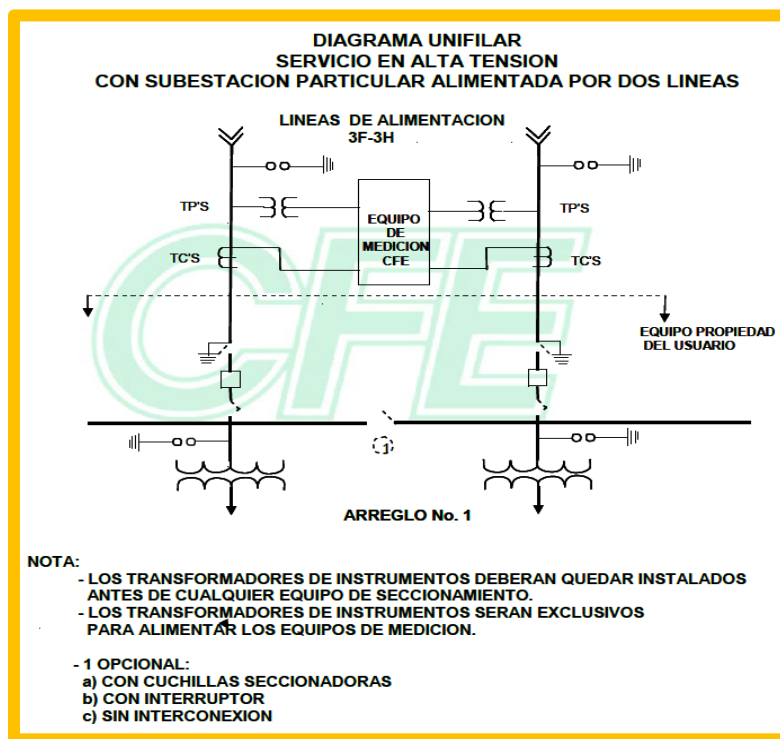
DIAGRAMA UNIFILAR
SERVICIO EN ALTA TENSION
CON SUBESTACION PARTICULAR ALIMENTADA POR DOS LINEAS

LINEAS DE ALIMENTACION
3F-3H

TP'S
TP'S
EQUIPO DE MEDICION CFE
TC'S
TC'S

CFE

EQUIPO PROPIEDAD DEL USUARIO

1

ARREGLO No. 1

NOTA:
- LOS TRANSFORMADORES DE INSTRUMENTOS DEBERAN QUEDAR INSTALADOS ANTES DE CUALQUIER EQUIPO DE SECCIONAMIENTO.
- LOS TRANSFORMADORES DE INSTRUMENTOS SERAN EXCLUSIVOS PARA ALIMENTAR LOS EQUIPOS DE MEDICION.

- 1 OPCIONAL:
a) CON CUCHILLAS SECCIONADORAS
b) CON INTERRUPTOR
c) SIN INTERCONEXION